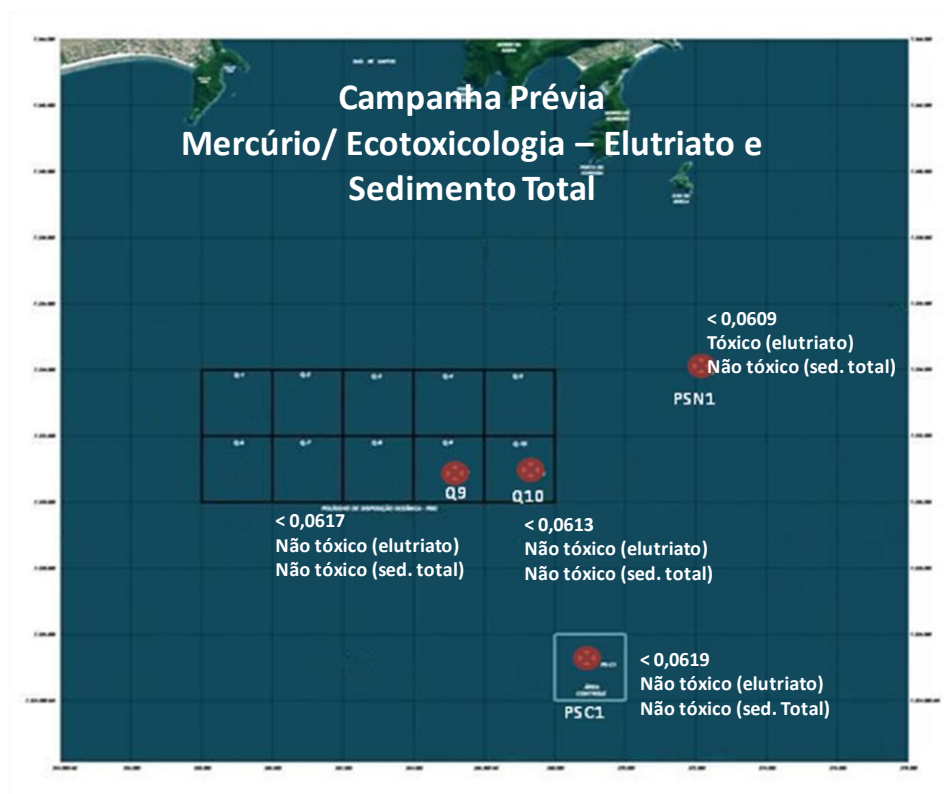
Campanha Prévia
Mercúrio/ Ecotoxicologia – Elutriato e Sedimento Total

< 0,0609
Tóxico (elutriato)
Não tóxico (sed. total)

PSN1

Q9

Q10

< 0,0617
Não tóxico (elutriato)
Não tóxico (sed. total)

< 0,0613
Não tóxico (elutriato)
Não tóxico (sed. total)

< 0,0619
Não tóxico (elutriato)
Não tóxico (sed. Total)

PSC1